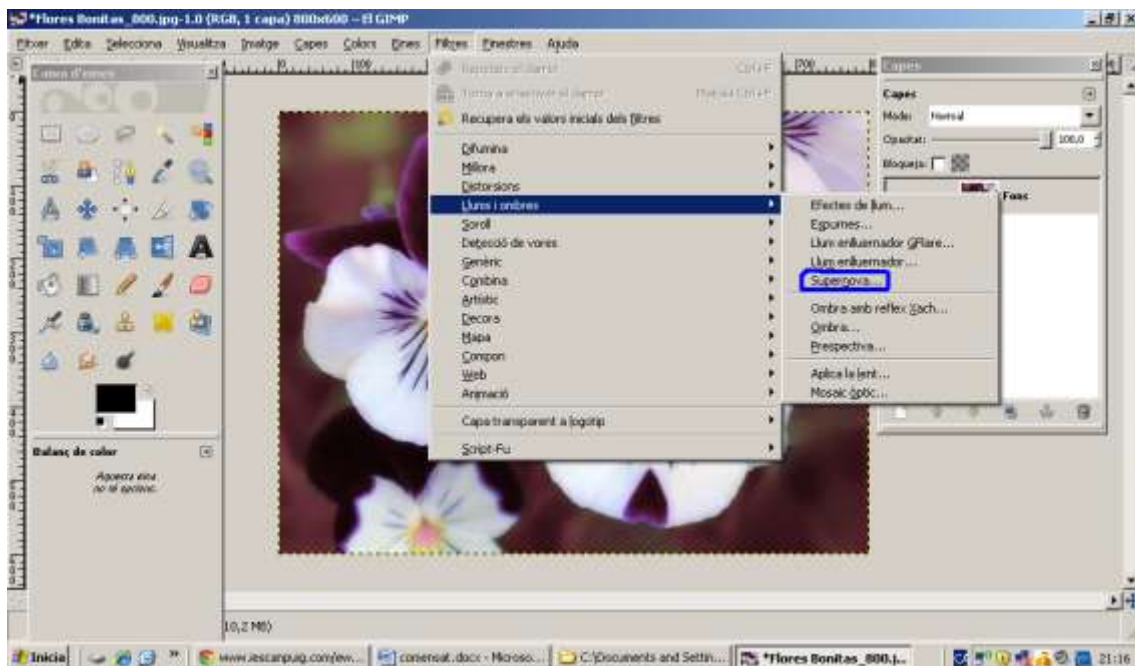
*Flores Bonitas_800.jpg-1.0 (RGB, 1 capa) 800x600 – El GIMP

Fitxer Edita Selecciona Visualitza Imatge Capes Colors Eines Filtres Finestres Ajuda

Caixa d'eines

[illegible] Ctrl+F
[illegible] Majúsc+Ctrl+F
Recupera els valors inicials dels filtres
Difumina
Millora
Distorsions
Llums i ombres
Soroll
Detecció de vores
Genèric
Combina
Artístic
Decora
Mapa
Compon
Web
Animació
Capa transparent a logotip
Script-Fu

Efectes de llum...
Espurnes...
Llum enlluernador GFlare...
Llum enlluernador...
Supernova...
Ombra amb reflex Xach...
Ombra...
Perspectiva...
Aplica la lent...
Mosaic òptic...

Capes
Capes
Mode: Normal
Opacitat: 100,0
Bloqueja:
Fons

Balanç de color
Aquesta eina no té opcions.

10,2 MB)

Inicia | www.iescanpuig.com/ew... | comensat.docx - Microso... | C:\Documents and Settin... | *Flores Bonitas_800.j... | 21:16